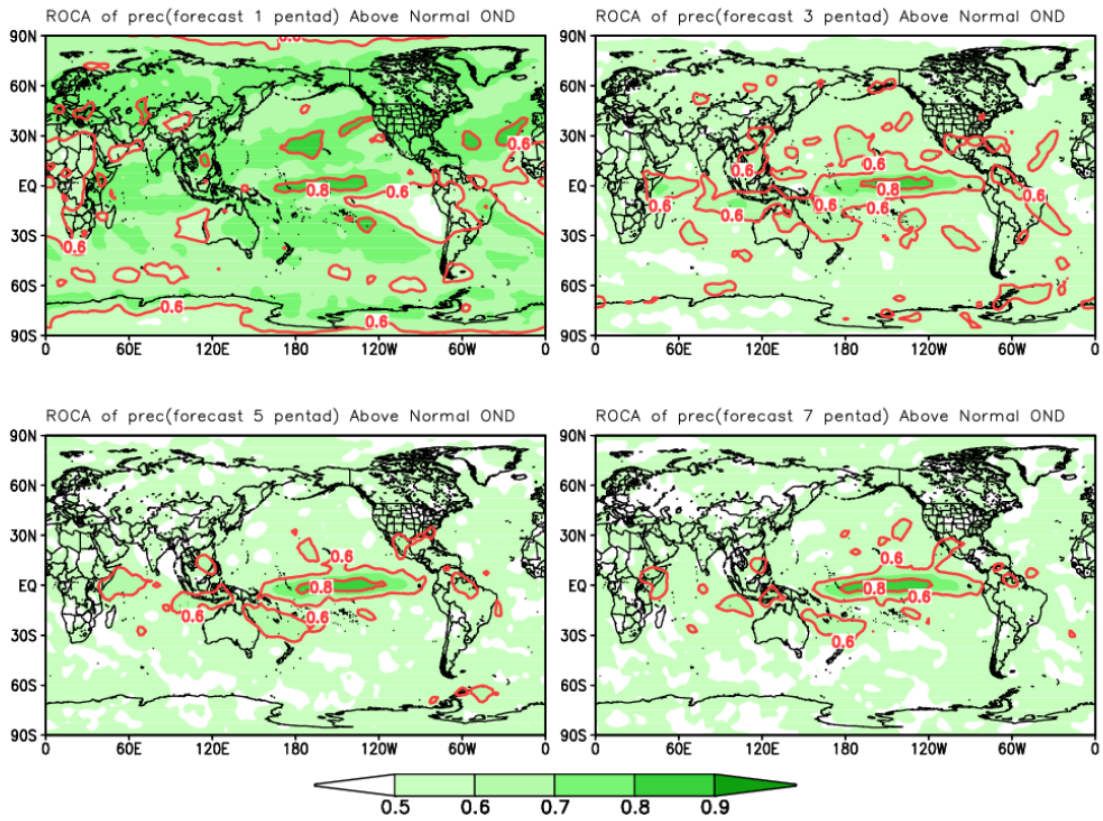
ROCA of prec(forecast 1 pentad) Above Normal OND

90N
60N
30N
EQ
30S
60S
90S

0.6
0.6
0.8
0.6
0.6
0.6
0.6

0 60E 120E 180 120W 60W 0

ROCA of prec(forecast 3 pentad) Above Normal OND

90N
60N
30N
EQ
30S
60S
90S

0.6
0.6
0.8
0.6
0.6
0.6
0.6
0.6

0 60E 120E 180 120W 60W 0

ROCA of prec(forecast 5 pentad) Above Normal OND

90N
60N
30N
EQ
30S
60S
90S

0.6
0.8
0.6
0.6

0 60E 120E 180 120W 60W 0

ROCA of prec(forecast 7 pentad) Above Normal OND

90N
60N
30N
EQ
30S
60S
90S

0.6
0.8
0.6
0.6

0 60E 120E 180 120W 60W 0

0.5 0.6 0.7 0.8 0.9